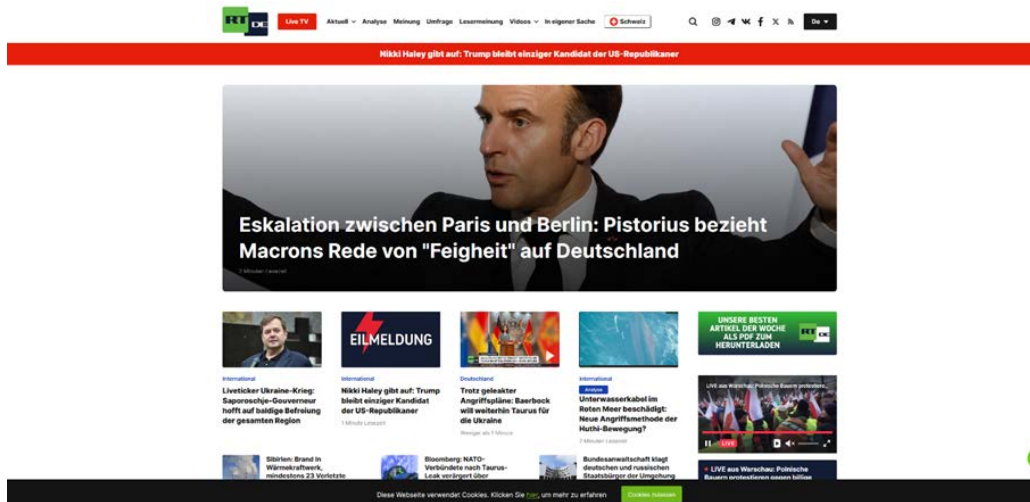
RT DE

Live TV  Aktuell  Analyse  Meinung  Umfrage  Lesermeinung  Videos  In eigener Sache  Schweiz  De

Nikki Haley gibt auf: Trump bleibt einziger Kandidat der US-Republikaner

Eskalation zwischen Paris und Berlin: Pistorius bezieht Macrons Rede von "Feigheit" auf Deutschland

2 Minuten Lesezeit

EILMELDUNG

UNSERE BESTEN ARTIKEL DER WOCHE ALS PDF ZUM HERUNTERLADEN

RT DE

International
Liveticker Ukraine-Krieg: Saporoschje-Gouverneur hofft auf baldige Befreiung der gesamten Region

International
Nikki Haley gibt auf: Trump bleibt einziger Kandidat der US-Republikaner
1 Minute Lesezeit

Deutschland
Trotz geleakter Angriffspläne: Baerbock will weiterhin Taurus für die Ukraine
Weniger als 1 Minute

International
Analyse
Unterwasserkabel im Roten Meer beschädigt: Neue Angriffsmethode der Huthi-Bewegung?
2 Minuten Lesezeit

LIVE aus Warschau: Polnische Bauern protestiere...

LIVE

Sibirien: Brand in Wärmekraftwerk, mindestens 23 Verletzte

Bloomberg: NATO-Verbündete nach Taurus-Leak verärgert über

Bundesanwaltschaft klagt deutschen und russischen Staatsbürger der Umgehung

LIVE aus Warschau: Polnische Bauern protestieren gegen billige

Diese Webseite verwendet Cookies. Klicken Sie hier, um mehr zu erfahren.  Cookies zulassen